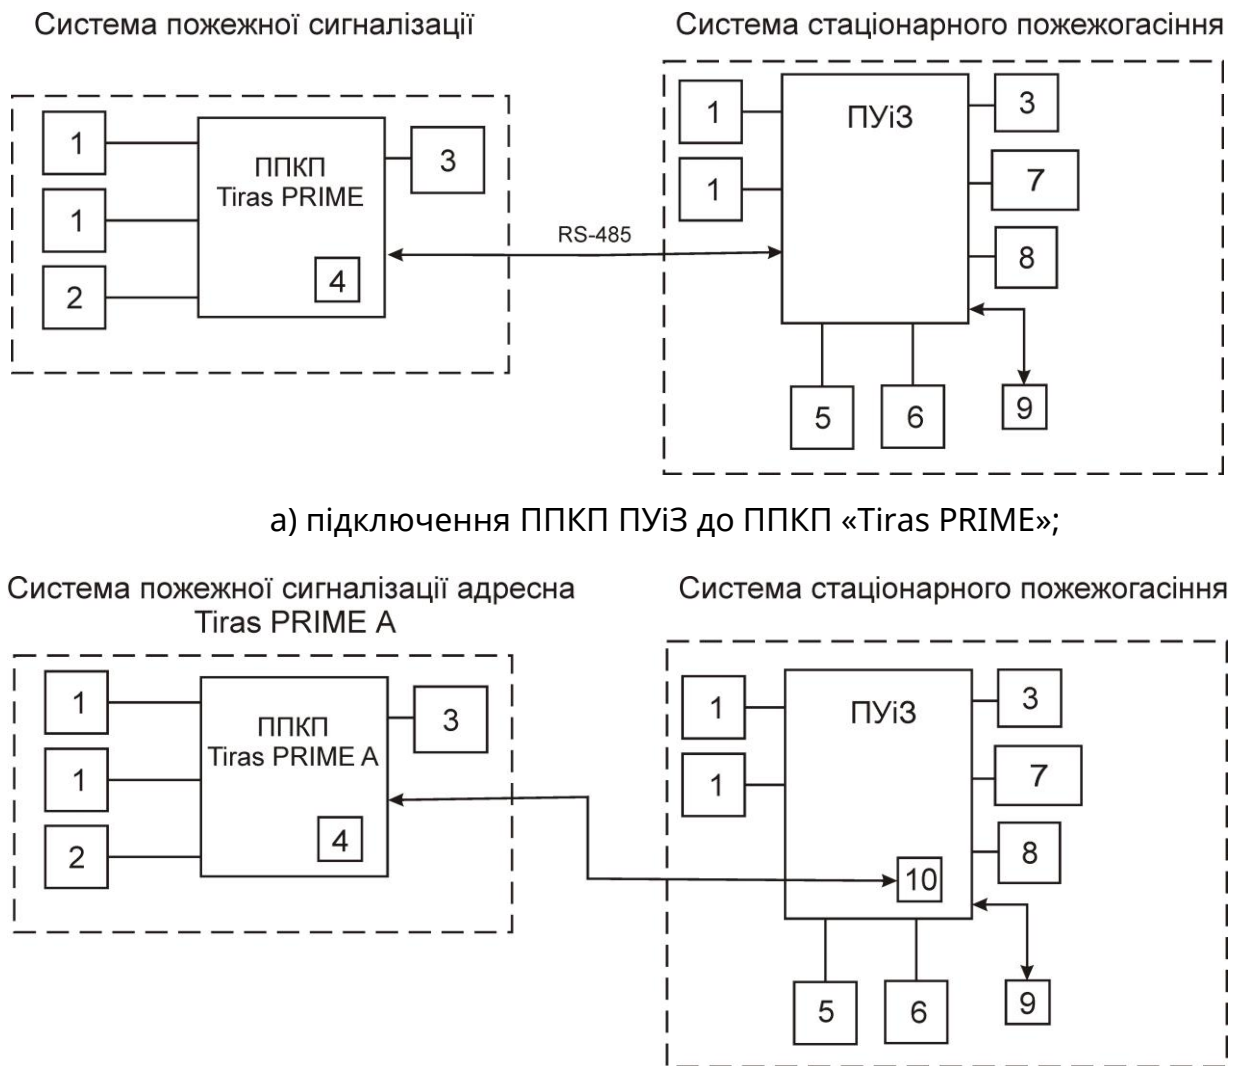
Система пожежної сигналізації

Система стаціонарного пожежогасіння

1

1

2

ППКП
Tiras PRIME

4

3

RS-485

1

1

ПУіЗ

3

7

8

9

5

6

а) підключення ППКП ПУіЗ до ППКП «Tiras PRIME»;

Система пожежної сигналізації адресна
Tiras PRIME A

Система стаціонарного пожежогасіння

1

1

2

ППКП
Tiras PRIME A

4

3

1

1

ПУіЗ

3

7

8

10

9

5

6